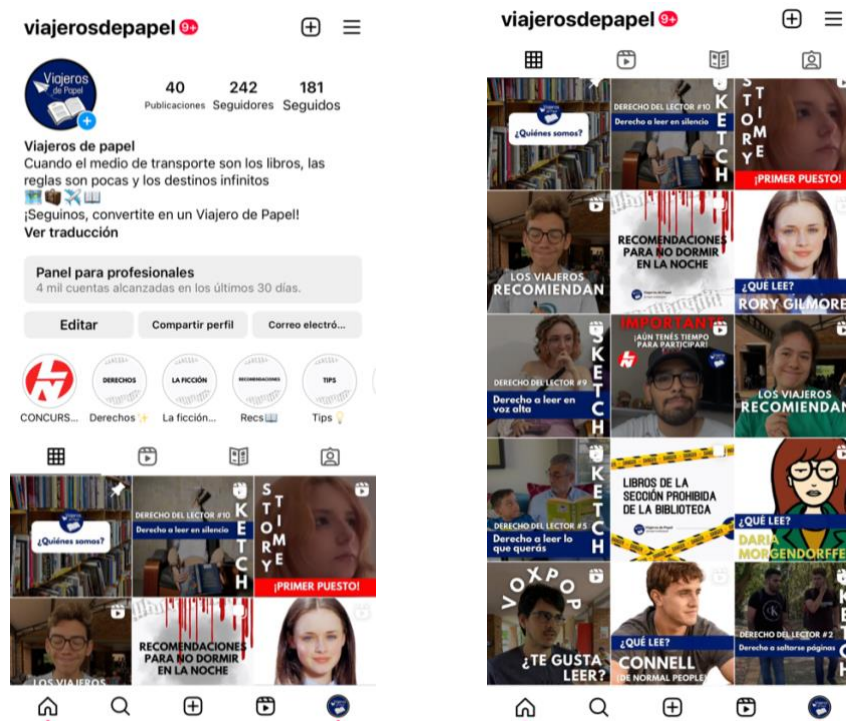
viajerosdepapel 9+

Viajeros de Papel

40 Publicaciones
242 Seguidores
181 Seguidos

Viajeros de papel
Cuando el medio de transporte son los libros, las reglas son pocas y los destinos infinitos
🚞👜✈️📖
¡Seguinos, convertite en un Viajero de Papel!
Ver traducción

Panel para profesionales
4 mil cuentas alcanzadas en los últimos 30 días.

Editar
Compartir perfil
Correo electró...

CONCURS... Derechos✨ La ficción... Recs📖 Tips💡

DERECHOS
LA FICCIÓN
RECOMENDACIONES
TIPS

¿Quiénes somos?

DERECHO DEL LECTOR #10
Derecho a leer en silencio
SKETCH

STORY TIME
¡PRIMER PUESTO!

LOS VIAJEROS

RECOMENDACIONES PARA NO DORMIR EN LA NOCHE

viajerosdepapel 9+

¿Quiénes somos?

DERECHO DEL LECTOR #10
Derecho a leer en silencio
SKETCH

STORY TIME
¡PRIMER PUESTO!

LOS VIAJEROS RECOMIENDAN

RECOMENDACIONES PARA NO DORMIR EN LA NOCHE
Viajeros de Papel

¿QUÉ LEE?
RORY GILMORE

DERECHO DEL LECTOR #9
Derecho a leer en voz alta
SKETCH

IMPORTANTE
¡AÚN TIENES TIEMPO PARA PARTICIPAR!

LOS VIAJEROS RECOMIENDAN

DERECHO DEL LECTOR #5
Derecho a leer lo que querás
SKETCH

LIBROS DE LA SECCIÓN PROHIBIDA DE LA BIBLIOTECA
Viajeros de Papel

¿QUÉ LEE?
DARIA MORGENDORFFER

VOXPOP
¿TE GUSTA LEER?

¿QUÉ LEE?
CONNELL
(DE NORMAL PEOPLE)

DERECHO DEL LECTOR #2
Derecho a saltarse páginas